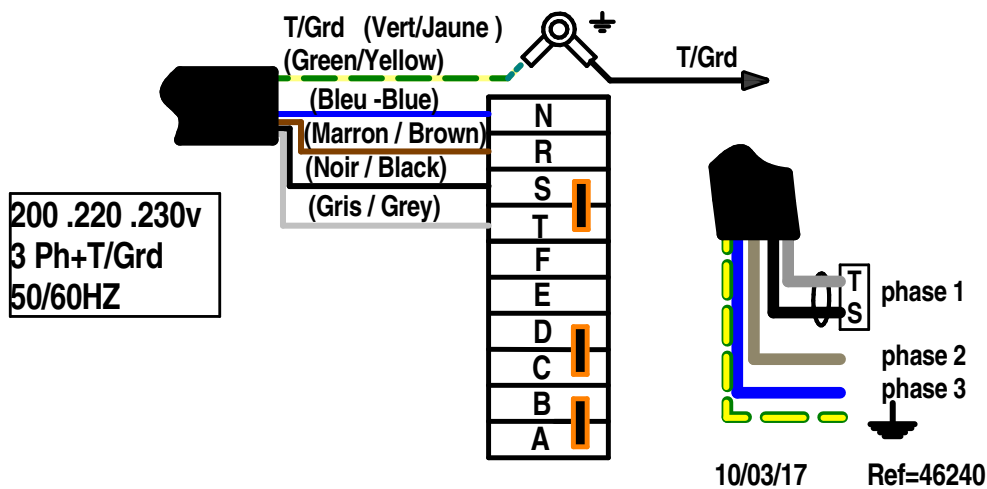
T/Grd (Vert/Jaune )
(Green/Yellow)

T/Grd

(Bleu -Blue)
(Marron / Brown)
(Noir / Black)
(Gris / Grey)

N
R
S
T
F
E
D
C
B
A

200 .220 .230v
3 Ph+T/Grd
50/60HZ

T
S
phase 1
phase 2
phase 3

10/03/17 Ref=46240